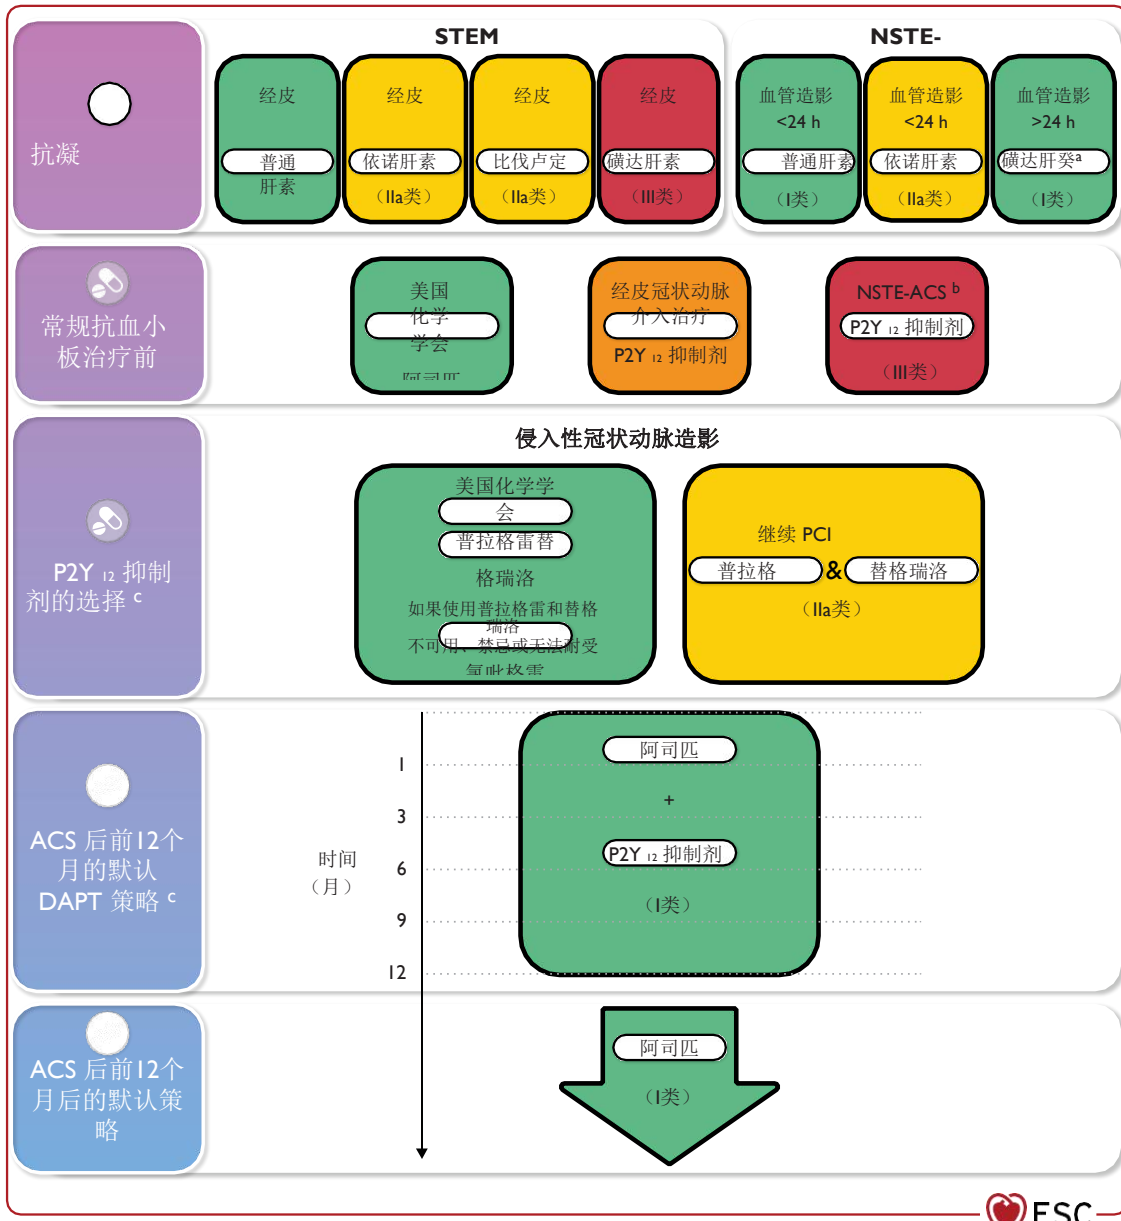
STEM

NSTE-

抗凝

经皮

普通

肝素

经皮

依诺肝素

（IIa类）

经皮

比伐卢定

（IIa类）

经皮

磺达肝素

（III类）

血管造影

<24 h

普通肝素

（I类）

血管造影

<24 h

依诺肝素

（IIa类）

血管造影

>24 h

磺达肝癸$^{a}$

（I类）

常规抗血小板治疗前

美国

化学

学会

阿司匹

经皮冠状动脉

介入治疗

P2Y $_{12}$ 抑制剂

NSTE-ACS $^{b}$

P2Y $_{12}$ 抑制剂

（III类）

侵入性冠状动脉造影

P2Y $_{12}$ 抑制剂的选择 $^{c}$

美国化学学

会

普拉格雷替

格瑞洛

如果使用普拉格雷和替格

瑞洛

不可用、禁忌或无法耐受

氯吡格雷

继续 PCI

普拉格

&

替格瑞洛

（IIa类）

ACS 后前12个月的默认 DAPT 策略 $^{c}$

时间

（月）

1

3

6

9

12

阿司匹

+

P2Y $_{12}$ 抑制剂

（I类）

ACS 后前12个月后的默认策略

阿司匹

（I类）

ESC